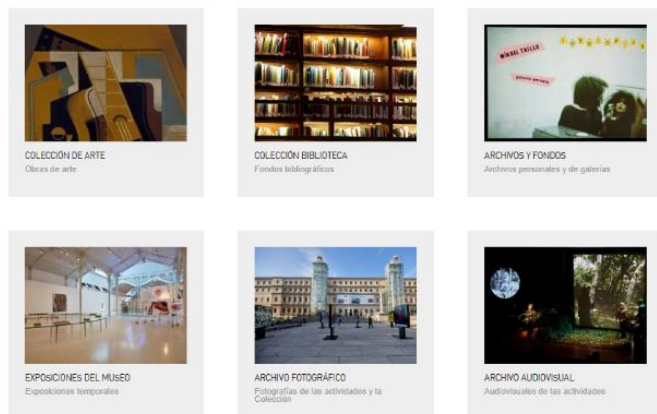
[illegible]

COLECCIÓN DE ARTE
Obras de arte

COLECCIÓN BIBLIOTECA
Fondos bibliográficos

ARCHIVOS Y FONDOS
Archivos personales y de galerías

EXPOSICIONES DEL MUSEO
Exposiciones temporales

ARCHIVO FOTOGRÁFICO
Fotografías de las actividades y la Colección

ARCHIVO AUDIOVISUAL
Audiovisuales de las actividades